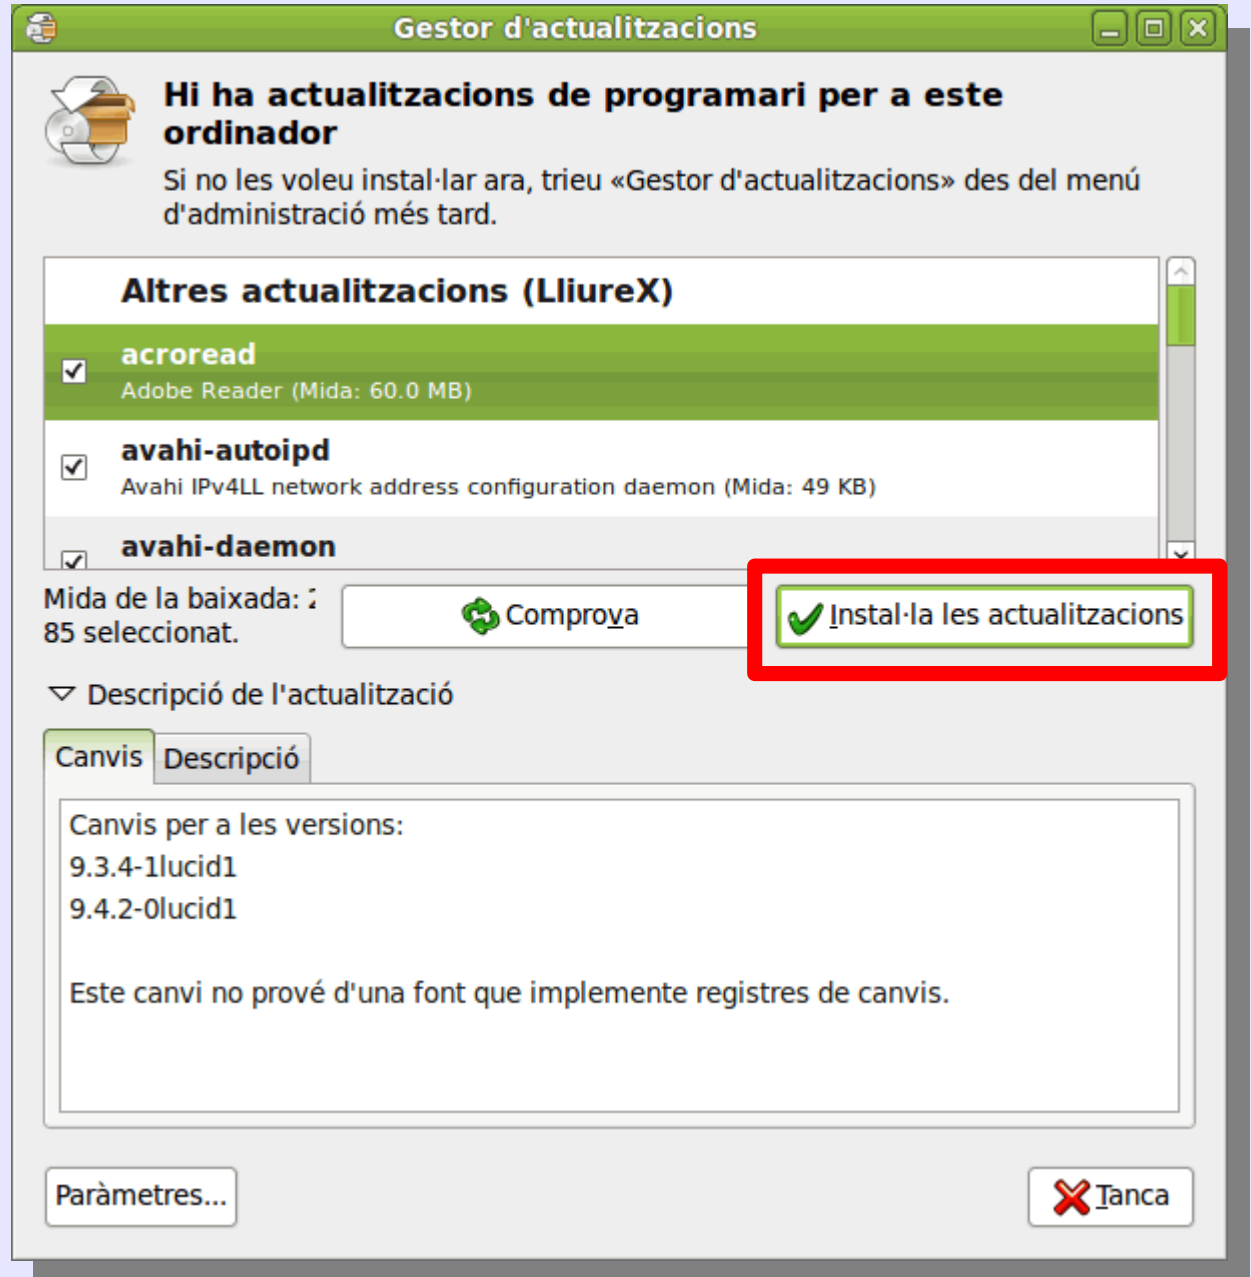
Gestor d'actualitzacions

Hi ha actualitzacions de programari per a este ordinador

Si no les voleu instal·lar ara, trieu «Gestor d'actualitzacions» des del menú d'administració més tard.

Altres actualitzacions (LliureX)

acroread
Adobe Reader (Mida: 60.0 MB)

avahi-autoipd
Avahi IPv4LL network address configuration daemon (Mida: 49 KB)

avahi-daemon

Mida de la baixada: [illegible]
85 seleccionat.

Comprova

Instal·la les actualitzacions

Descripció de l'actualització

Canvis
Descripció

Canvis per a les versions:
9.3.4-1lucid1
9.4.2-0lucid1

Este canvi no prové d'una font que implemente registres de canvis.

Paràmetres...

Tanca